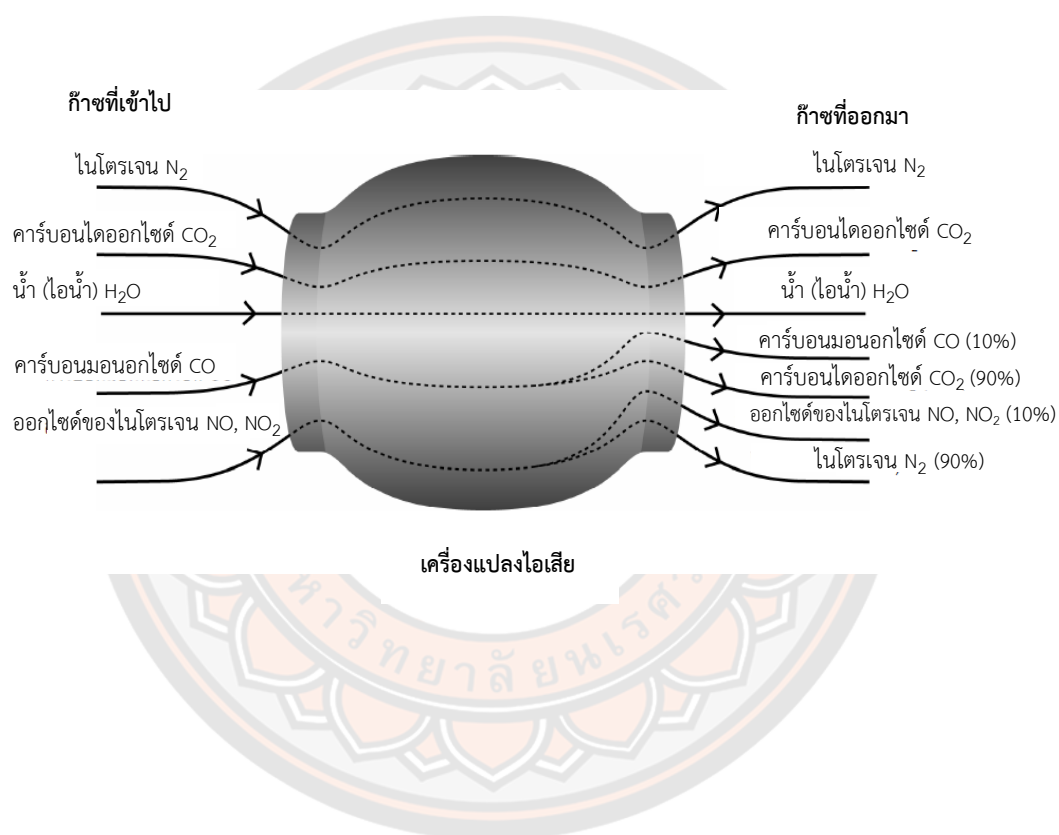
ก๊าซที่เข้าไป

ก๊าซที่ออกมา

ไนโตรเจน $N_2$

คาร์บอนไดออกไซด์ $CO_2$

น้ำ (ไอน้ำ) $H_2O$

คาร์บอนมอนอกไซด์ CO

ออกไซด์ของไนโตรเจน NO, $NO_2$

ไนโตรเจน $N_2$

คาร์บอนไดออกไซด์ $CO_2$

น้ำ (ไอน้ำ) $H_2O$

คาร์บอนมอนอกไซด์ CO (10%)

คาร์บอนไดออกไซด์ $CO_2$ (90%)

ออกไซด์ของไนโตรเจน NO, $NO_2$ (10%)

ไนโตรเจน $N_2$ (90%)

เครื่องแปลงไอเสีย

มหาวิทยาลัยนเรศวร